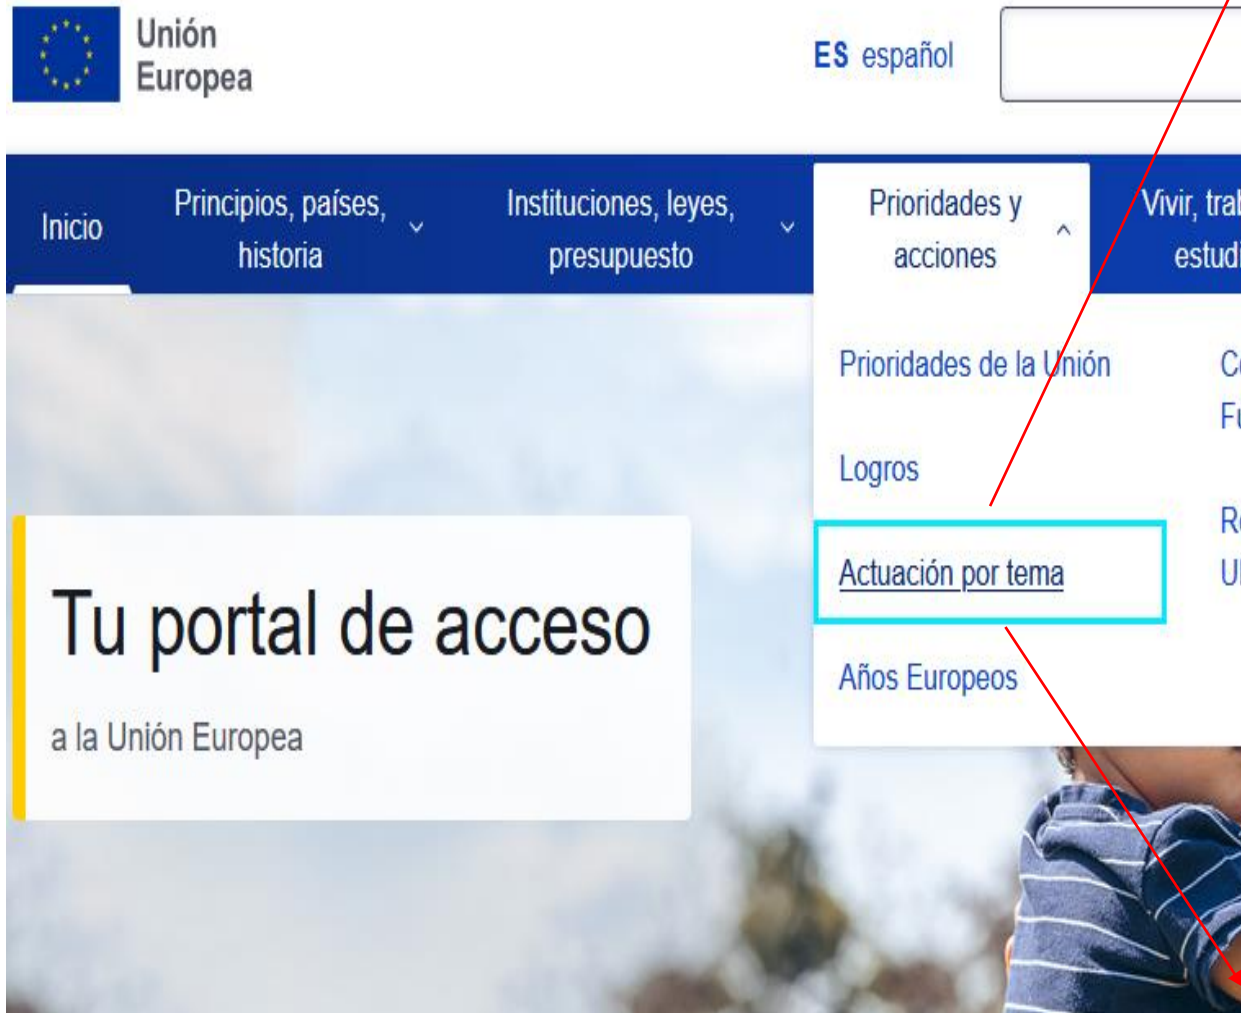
Unión Europea

ES español

Inicio

Principios, países, historia

Instituciones, leyes, presupuesto

Prioridades y acciones

Vivir, trab estudi

Prioridades de la Unión

Logros

Actuación por tema

Años Europeos

C F

R U

Tu portal de acceso

a la Unión Europea